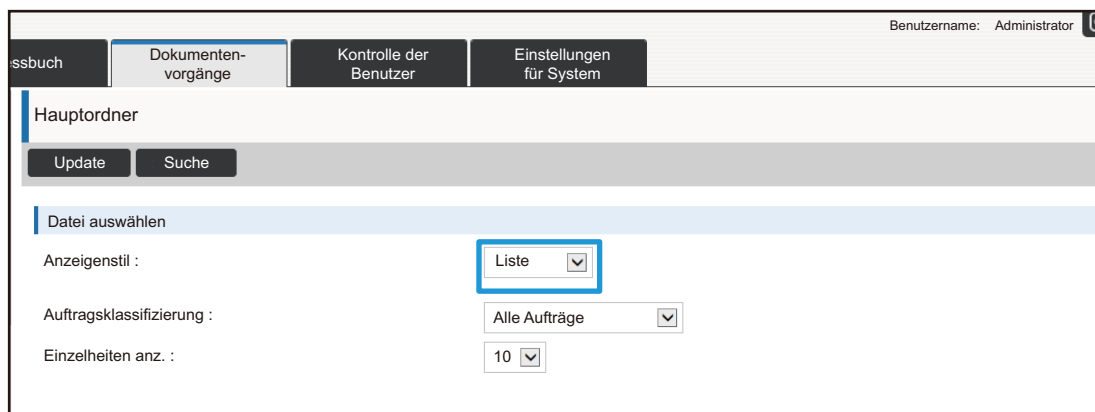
Benutzername: Administrator

ssbuch

Dokumentenvorgänge

Kontrolle der Benutzer

Einstellungen für System

Hauptordner

Update

Suche

Datei auswählen

Anzeigenstil :

Liste

Auftragsklassifizierung :

Alle Aufträge

Einzelheiten anz. :

10